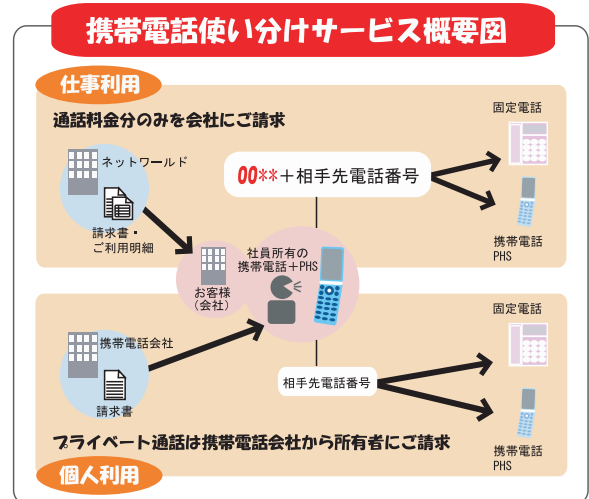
携帯電話使い分けサービス概要図

仕事利用

通話料金分のみを会社にご請求

ネットワールド

請求書・ご利用明細

00**＋相手先電話番号

固定電話

携帯電話 PHS

お客様（会社）

社員所有の携帯電話＋PHS

携帯電話会社

請求書

相手先電話番号

固定電話

携帯電話 PHS

プライベート通話は携帯電話会社から所有者にご請求

個人利用